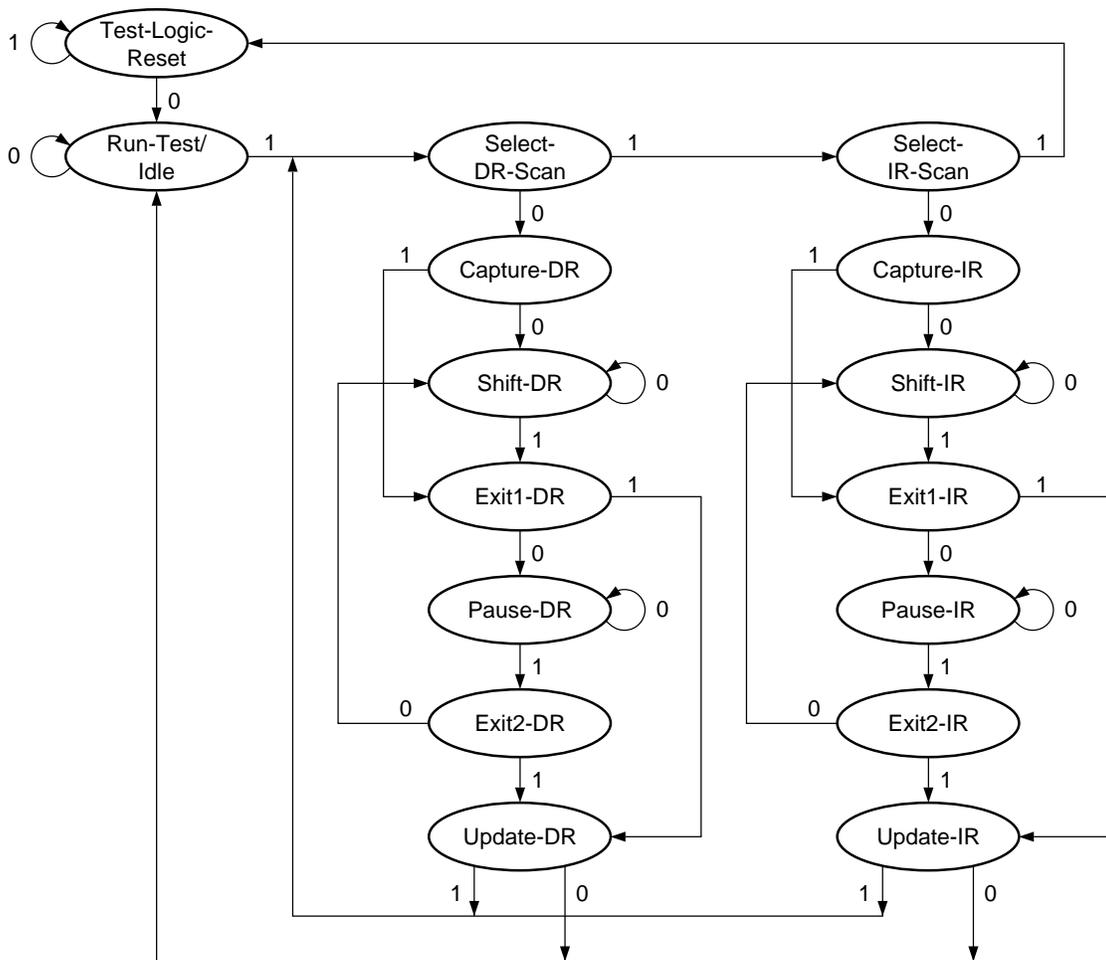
1
Test-Logic-Reset
0
0
Run-Test/Idle
1
Select-DR-Scan
1
Select-IR-Scan
1
0
0
1
Capture-DR
1
Capture-IR
0
0
Shift-DR
0
Shift-IR
0
1
1
Exit1-DR
1
Exit1-IR
1
0
0
Pause-DR
0
Pause-IR
0
1
1
0
Exit2-DR
0
Exit2-IR
1
1
Update-DR
Update-IR
1
0
1
0